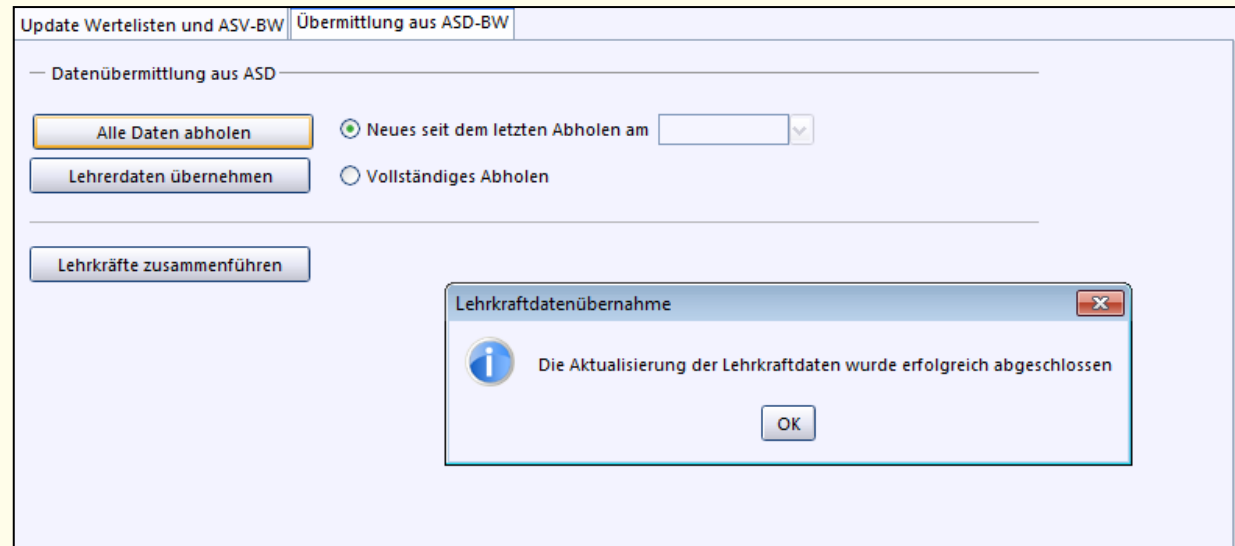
Update Wertelisten und ASV-BW | Übermittlung aus ASD-BW

Datenübermittlung aus ASD

Alle Daten abholen

Neues seit dem letzten Abholen am

Lehrerdaten übernehmen

Vollständiges Abholen

Lehrkräfte zusammenführen

Lehrkraftdatenübernahme

Die Aktualisierung der Lehrkraftdaten wurde erfolgreich abgeschlossen

OK